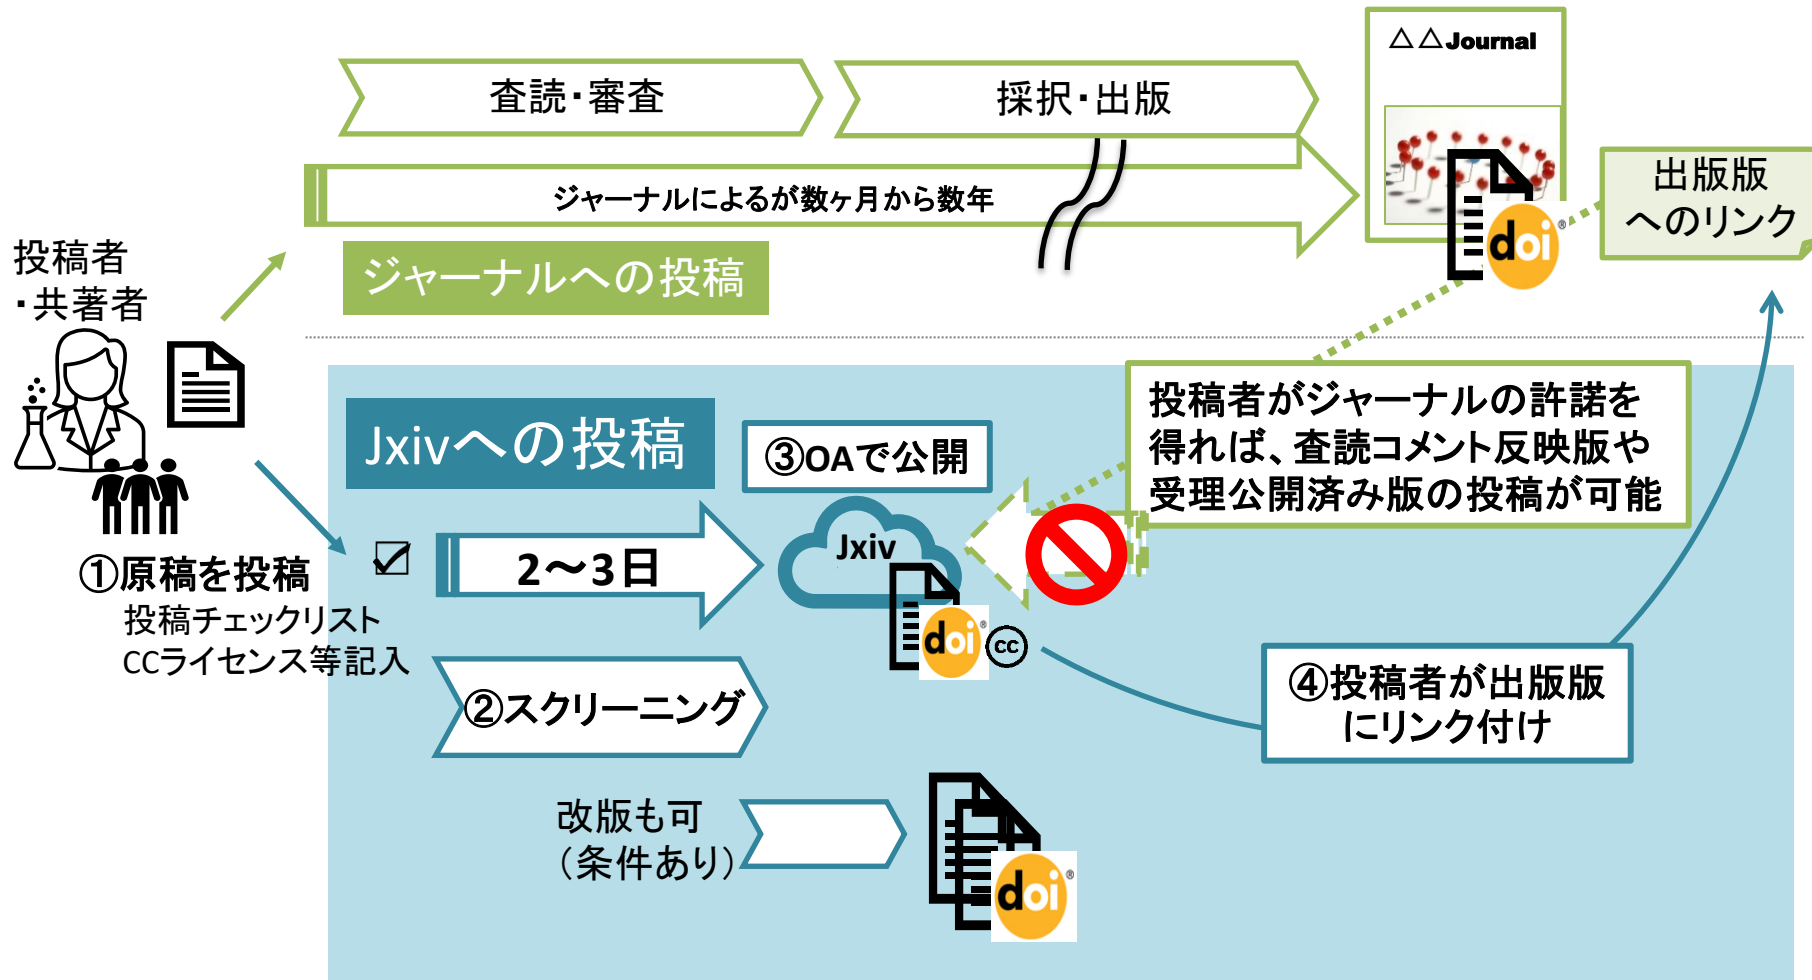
査読・審査

採択・出版

△△Journal

ジャーナルによるが数ヶ月から数年

出版版へのリンク

投稿者・共著者

ジャーナルへの投稿

doi

Jxivへの投稿

③OAで公開

投稿者がジャーナルの許諾を得れば、査読コメント反映版や受理公開済み版の投稿が可能

☑

2～3日

Jxiv

doi

cc

①原稿を投稿

投稿チェックリスト
CCライセンス等記入

②スクリーニング

④投稿者が出版版にリンク付け

改版も可
（条件あり）

doi